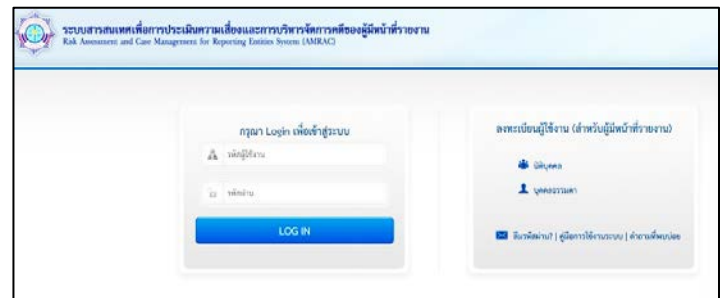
ระบบสารสนเทศเพื่อการประเมินความเสี่ยงและการบริหารจัดการคดีของผู้มีหน้าที่รายงาน
Risk Assessment and Case Management for Reporting Entities System (AMRAC)

กรุณา Login เพื่อเข้าสู่ระบบ

รหัสผู้ใช้งาน

รหัสผ่าน

LOG IN

ลงทะเบียนผู้ใช้งาน (สำหรับผู้มีหน้าที่รายงาน)

นิติบุคคล

บุคคลธรรมดา

ลืมรหัสผ่าน? | คู่มือการใช้งานระบบ | คำถามที่พบบ่อย